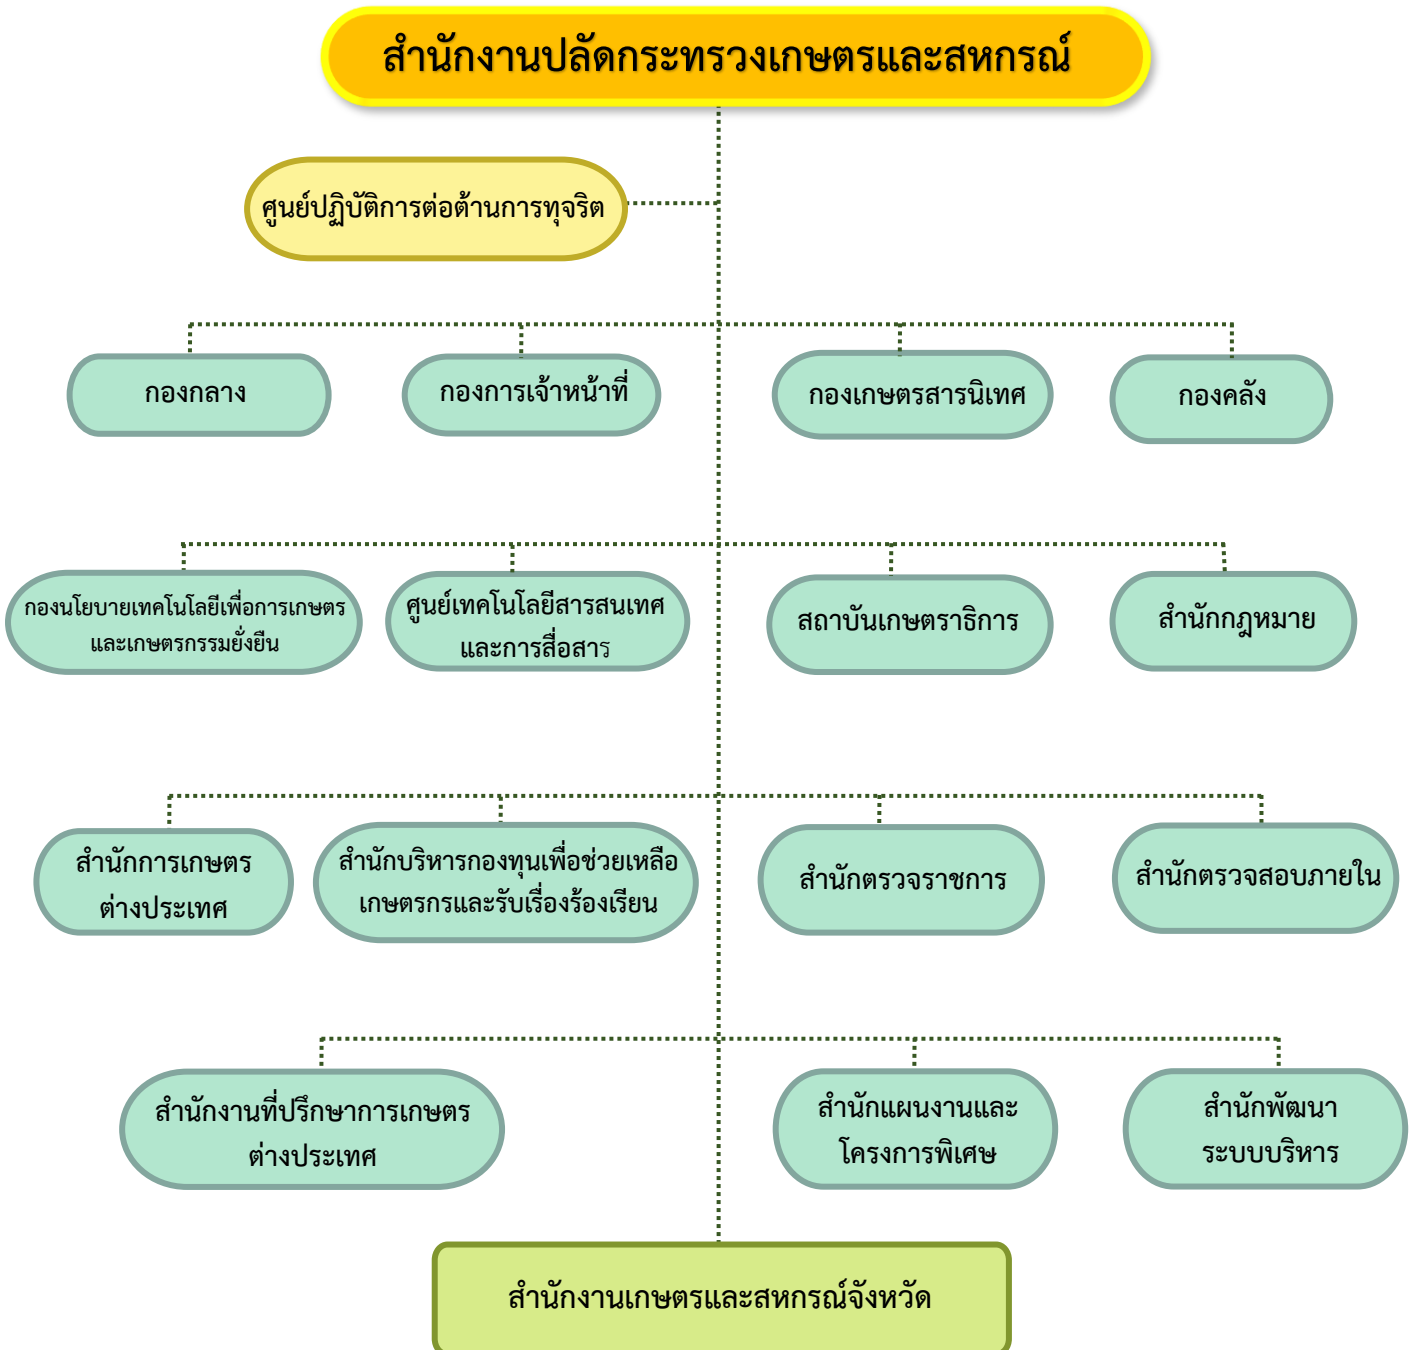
สำนักงานปลัดกระทรวงเกษตรและสหกรณ์

ศูนย์ปฏิบัติการต่อต้านการทุจริต

กองกลาง

กองการเจ้าหน้าที่

กองเกษตรสารนิเทศ

กองคลัง

กองนโยบายเทคโนโลยีเพื่อการเกษตรและเกษตรกรรมยั่งยืน

ศูนย์เทคโนโลยีสารสนเทศและการสื่อสาร

สถาบันเกษตราธิการ

สำนักกฎหมาย

สำนักการเกษตรต่างประเทศ

สำนักบริหารกองทุนเพื่อช่วยเหลือเกษตรกรและรับเรื่องร้องเรียน

สำนักตรวจราชการ

สำนักตรวจสอบภายใน

สำนักงานที่ปรึกษาการเกษตรต่างประเทศ

สำนักแผนงานและโครงการพิเศษ

สำนักพัฒนาระบบบริหาร

สำนักงานเกษตรและสหกรณ์จังหวัด